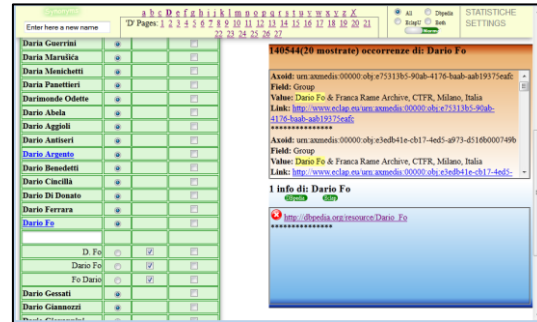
Enter here a new name

a b c D e f g h i j k l m n o p q r s t u v w x y z
'D' Pages: 1 2 3 4 5 6 7 8 9 10 11 12 13 14 15 16 17 18 19 20 21 22 23 24 25 26 27

All Dbpedia Eclap Both

STATISTICHE SETTINGS

| Daria Guerrini | | |
|---|---|---|
| Daria Marušića | | |
| Daria Menichetti | | |
| Daria Panettieri | | |
| Darimonde Odette | | |
| Dario Abela | | |
| Dario Aggioli | | |
| Dario Antiseri | | |
| Dario Argento | | |
| Dario Benedetti | | |
| Dario Cincilla | | |
| Dario Di Donato | | |
| Dario Ferrara | | |
| Dario Fo | | |
| D. Fo | | |
| Dario Fo | | |
| Fo Dario | | |
| Dario Gessati | | |
| Dario Giannozzi | | |

140544(20 mostrate) occorrenze di: Dario Fo

Axoid: urn:axmedia:00000:obj:e75313b5-90ab-4176-baab-aab19375eafc
Field: Group
Value: Dario Fo & Franca Rame Archive, CTFR, Milano, Italia
Link: http://www.eclap.eu/urn:axmedia:00000:obj:e75313b5-90ab-4176-baab-aab19375eafc
***************
Axoid: urn:axmedia:00000:obj:e3edb41e-cb17-4ed5-a973-d516b000749b
Field: Group
Value: Dario Fo & Franca Rame Archive, CTFR, Milano, Italia
Link: http://www.eclap.eu/urn:axmedia:00000:obj:e3edb41e-cb17-4ed5-

1 info di: Dario Fo

Dbpedia Eclap

http://dbpedia.org/resource/Dario_Fo
***************